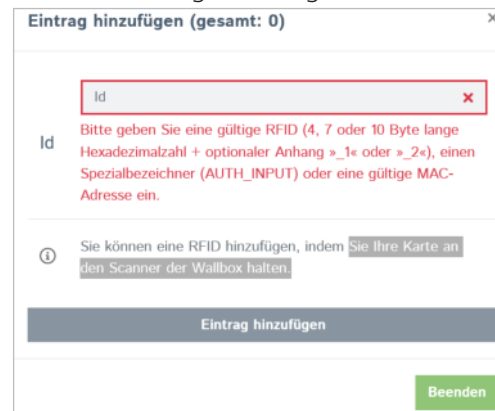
Eintrag hinzufügen (gesamt: 0)

×

Id

Id

×

Bitte geben Sie eine gültige RFID (4, 7 oder 10 Byte lange Hexadezimalzahl + optionaler Anhang »_1« oder »_2«), einen Spezialbezeichner (AUTH_INPUT) oder eine gültige MAC-Adresse ein.

Sie können eine RFID hinzufügen, indem Sie Ihre Karte an den Scanner der Wallbox halten.

Eintrag hinzufügen

Beenden